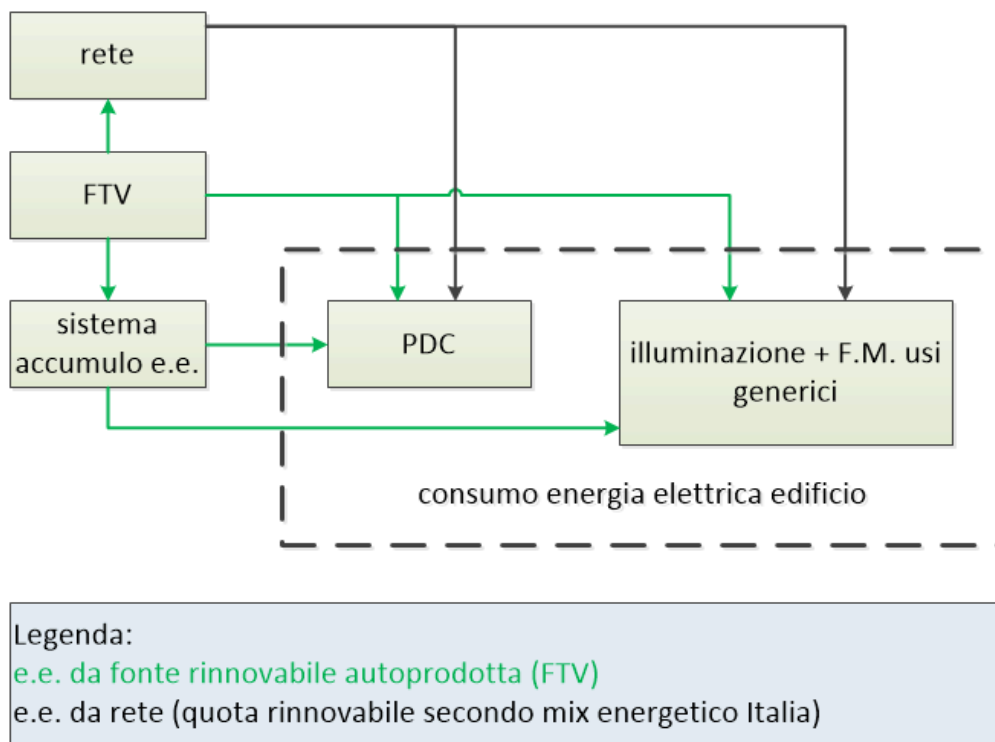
rete

FTV

sistema accumulo e.e.

PDC

illuminazione + F.M. usi generici

consumo energia elettrica edificio

Legenda:
e.e. da fonte rinnovabile autoprodotta (FTV)
e.e. da rete (quota rinnovabile secondo mix energetico Italia)